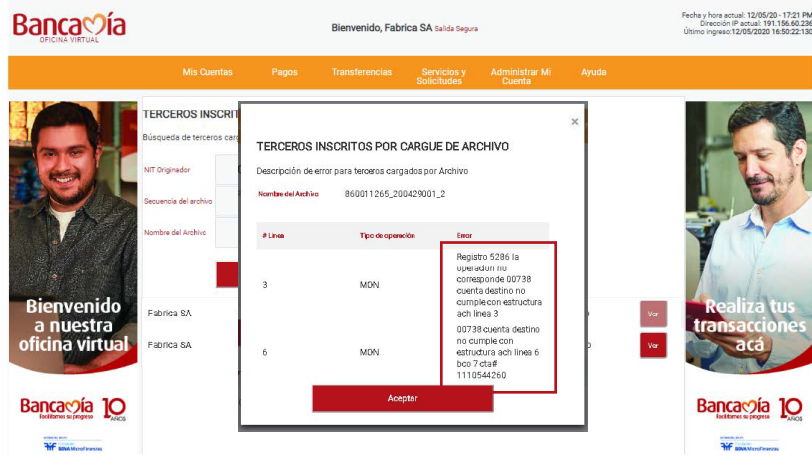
Bancamía
OFICINA VIRTUAL

Bienvenido, Fabrica SA Salida Segura

Fecha y hora actual: 12/05/20 - 17:21 P
Dirección IP actual: 191.156.60.236
Último ingreso:12/05/2020 16:50:22:130

Mis Cuentas | Pagos | Transferencias | Servicios y Solicitudes | Administrar Mi Cuenta | Ayuda

TERCEROS INSCRI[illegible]
Búsqueda de terceros carg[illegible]
NIT Originador
Secuencia del archivo
Nombre del Archivo

Fabrica SA
Fabrica SA

Ver
Ver

Bienvenido a nuestra oficina virtual

Realiza tus transacciones acá

Bancamía 10 AÑOS
Facilitamos su progreso

Bancamía 10 AÑOS

×

TERCEROS INSCRITOS POR CARGUE DE ARCHIVO

Descripción de error para terceros cargados por Archivo

Nombre del Archivo 860011265_200429001_2

| # Linea | Tipo de operación | Error |
|---|---|---|
| 3 | MDN | Registro 5286 la operacion no corresponde 00738 cuenta destino no cumple con estructura ach linea 3 |
| 6 | MDN | 00738 cuenta destino no cumple con estructura ach linea 6 bco 7 cta# 1110544260 |

Aceptar